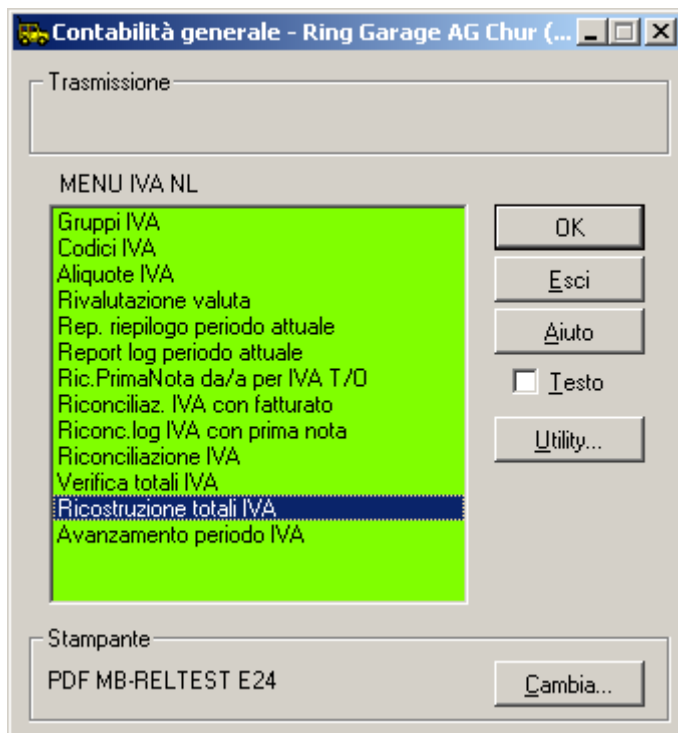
Contabilità generale - Ring Garage AG Chur (...

Trasmissione

MENU IVA NL

Gruppi IVA
Codici IVA
Aliquote IVA
Rivalutazione valuta
Rep. riepilogo periodo attuale
Report log periodo attuale
Ric.PrimaNota da/a per IVA T/O
Riconciliaz. IVA con fatturato
Riconc.log IVA con prima nota
Riconciliazione IVA
Verifica totali IVA
Ricostruzione totali IVA
Avanzamento periodo IVA

OK
Esci
Aiuto
Testo
Utility...

Stampante
PDF MB-RELTEST E24
Cambia...